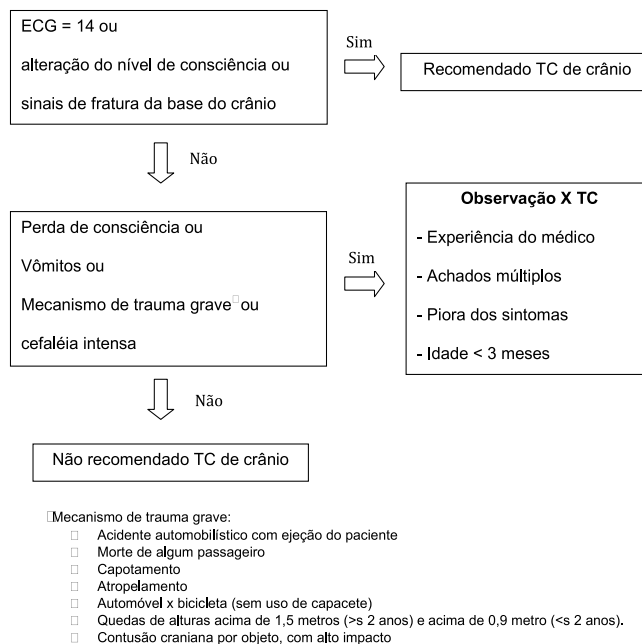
ECG = 14 ou

alteração do nível de consciência ou

sinais de fratura da base do crânio

Sim

Recomendado TC de crânio

Não

Perda de consciência ou

Vômitos ou

Mecanismo de trauma grave□ou

cefaléia intensa

Sim

**Observação X TC**

- Experiência do médico

- Achados múltiplos

- Piora dos sintomas

- Idade < 3 meses

Não

Não recomendado TC de crânio

□Mecanismo de trauma grave:

□ Acidente automobilístico com ejeção do paciente
□ Morte de algum passageiro
□ Capotamento
□ Atropelamento
□ Automóvel x bicicleta (sem uso de capacete)
□ Quedas de alturas acima de 1,5 metros (>s 2 anos) e acima de 0,9 metro (<s 2 anos).
□ Contusão craniana por objeto, com alto impacto